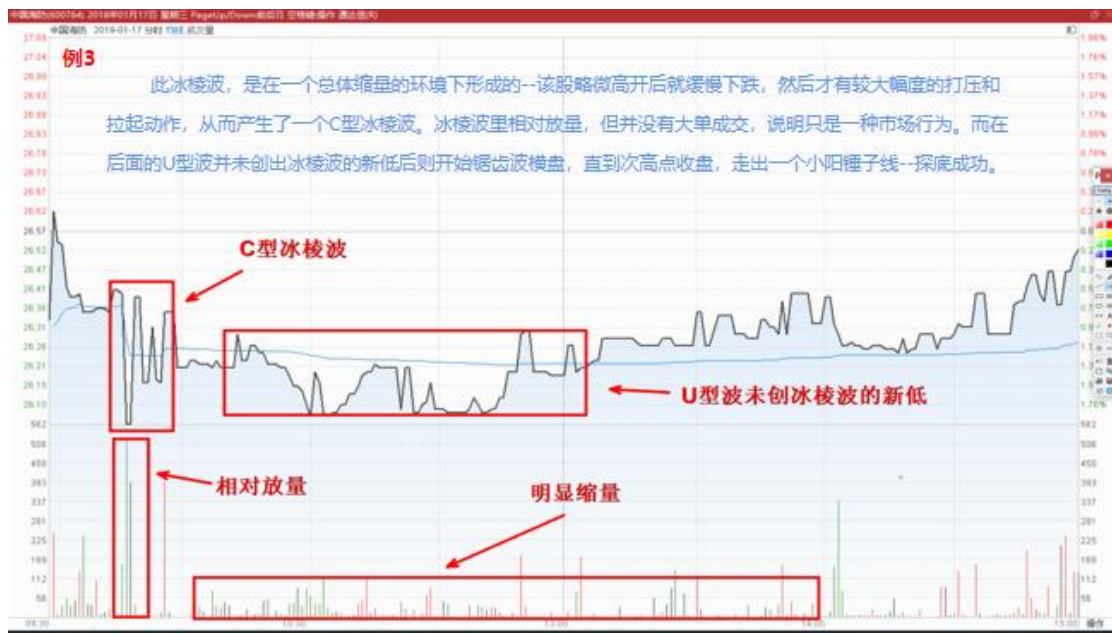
中国海防(600764) 2018年01月17日 星期三 PageUp/Down:前后日 空格键:操作 通达信(R)

中国海防 2018-01-17 分时 均线 成交量

例3

此冰棱波，是在一个总体缩量的环境下形成的--该股略微高开后就缓慢下跌，然后才有较大幅度的打压和拉起动作，从而产生了一个C型冰棱波。冰棱波里相对放量，但并没有大单成交，说明只是一种市场行为。而在后面的U型波并未创出冰棱波的新低后则开始锯齿波横盘，直到次高点收盘，走出一个小阳锤子线--探底成功。

C型冰棱波

U型波未创冰棱波的新低

相对放量

明显缩量

27.09
27.04
26.99
26.93
26.88
26.83
26.78
26.73
26.67
26.62
26.57
26.52
26.47
26.41
26.36
26.31
26.26
26.21
26.15
26.10
562
506
450
393
337
281
225
169
112
56

1.96%
1.76%
1.57%
1.37%
1.17%
0.98%
0.78%
1.76%
562
506
450
393
337
281
225
169
112
56

09:30
10:30
13:00
14:00
15:00
操作